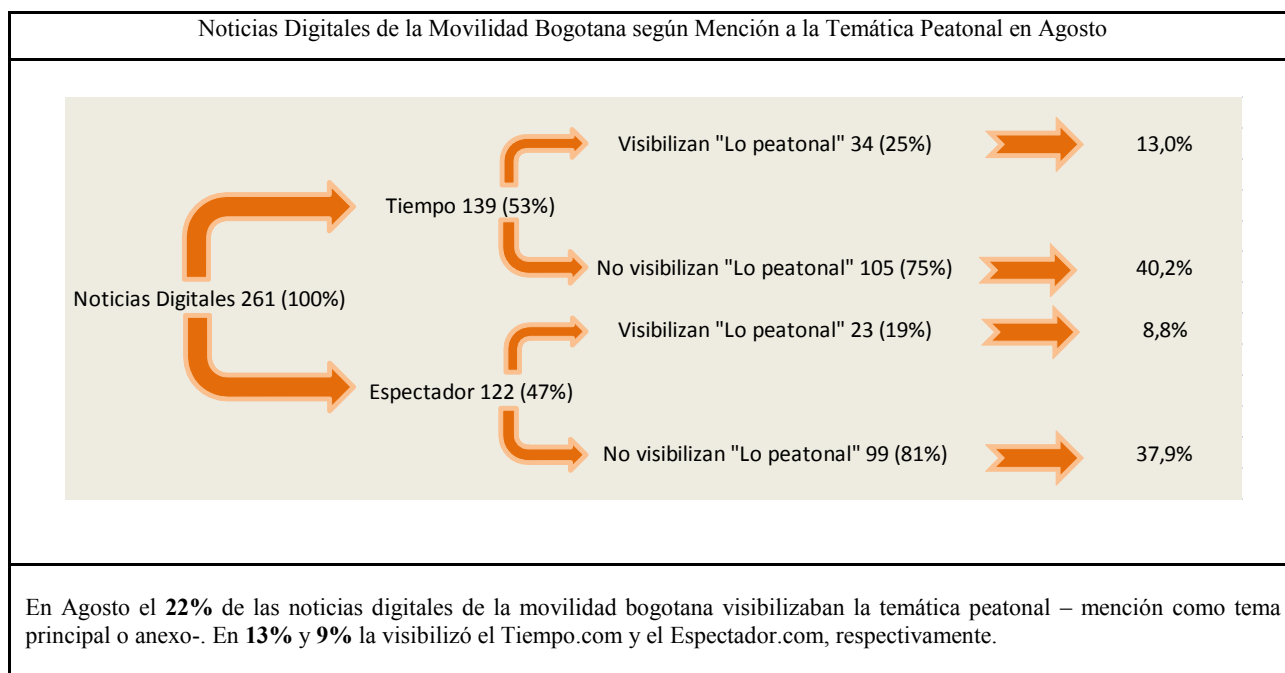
Noticias Digitales de la Movilidad Bogotana según Mención a la Temática Peatonal en Agosto

Noticias Digitales 261 (100%)

Tiempo 139 (53%)

Visibilizan "Lo peatonal" 34 (25%)

13,0%

No visibilizan "Lo peatonal" 105 (75%)

40,2%

Espectador 122 (47%)

Visibilizan "Lo peatonal" 23 (19%)

8,8%

No visibilizan "Lo peatonal" 99 (81%)

37,9%

En Agosto el **22%** de las noticias digitales de la movilidad bogotana visibilizaban la temática peatonal – mención como tema principal o anexo-. En **13%** y **9%** la visibilizó el Tiempo.com y el Espectador.com, respectivamente.